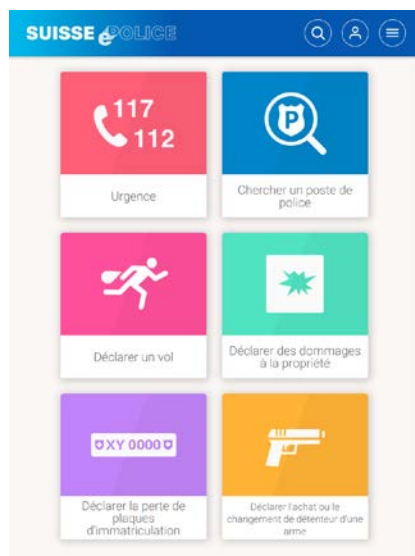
SUISSE ePOLICE

117
112

Urgence

Chercher un poste de police

Déclarer un vol

Déclarer des dommages à la propriété

XY 0000

Déclarer la perte de plaques d'immatriculation

Déclarer l'achat ou le changement de détenteur d'une arme